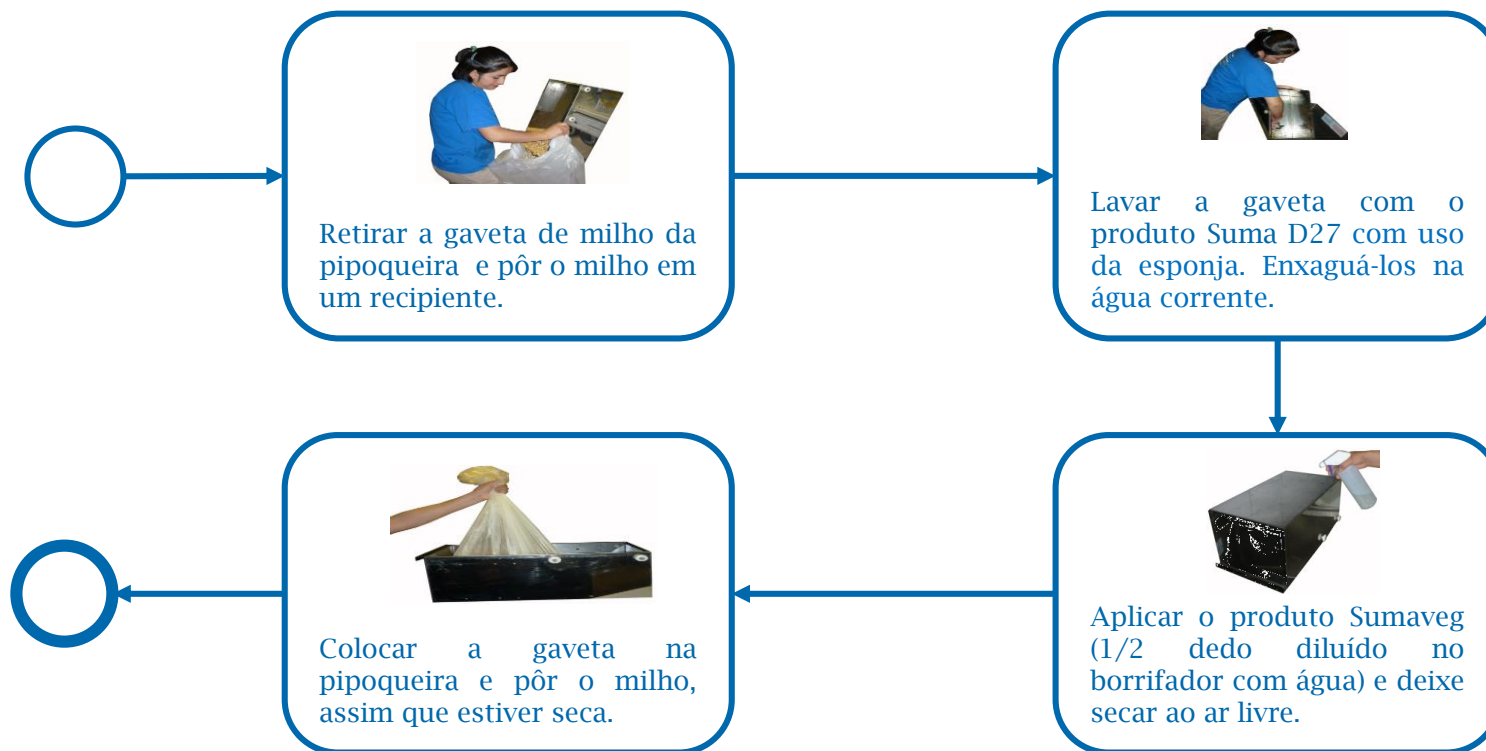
Retirar a gaveta de milho da pipoqueira e pôr o milho em um recipiente.

Lavar a gaveta com o produto Suma D27 com uso da esponja. Enxaguá-los na água corrente.

Aplicar o produto Sumaveg (1/2 dedo diluído no borrifador com água) e deixe secar ao ar livre.

Colocar a gaveta na pipoqueira e pôr o milho, assim que estiver seca.